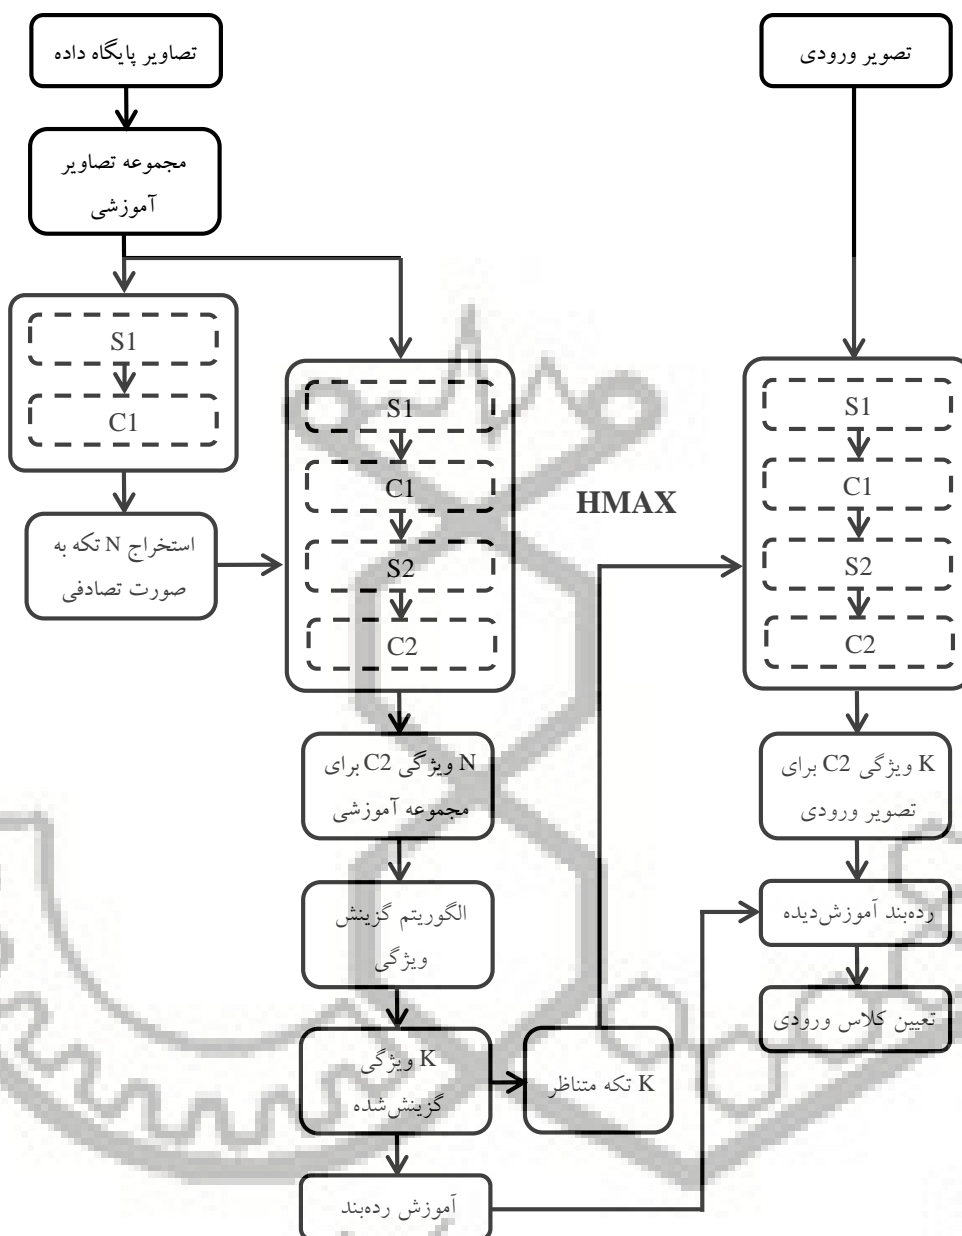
تصاویر پایگاه داده

تصویر ورودی

مجموعه تصاویر آموزشی

S1

C1

S1

C1

S2

C2

HMAX

S1

C1

S2

C2

استخراج N تکه به صورت تصادفی

N ویژگی C2 برای مجموعه آموزشی

K ویژگی C2 برای تصویر ورودی

الگوریتم گزینش ویژگی

رده‌بند آموزش‌دیده

تعیین کلاس ورودی

K ویژگی گزینش‌شده

K تکه متناظر

آموزش رده‌بند